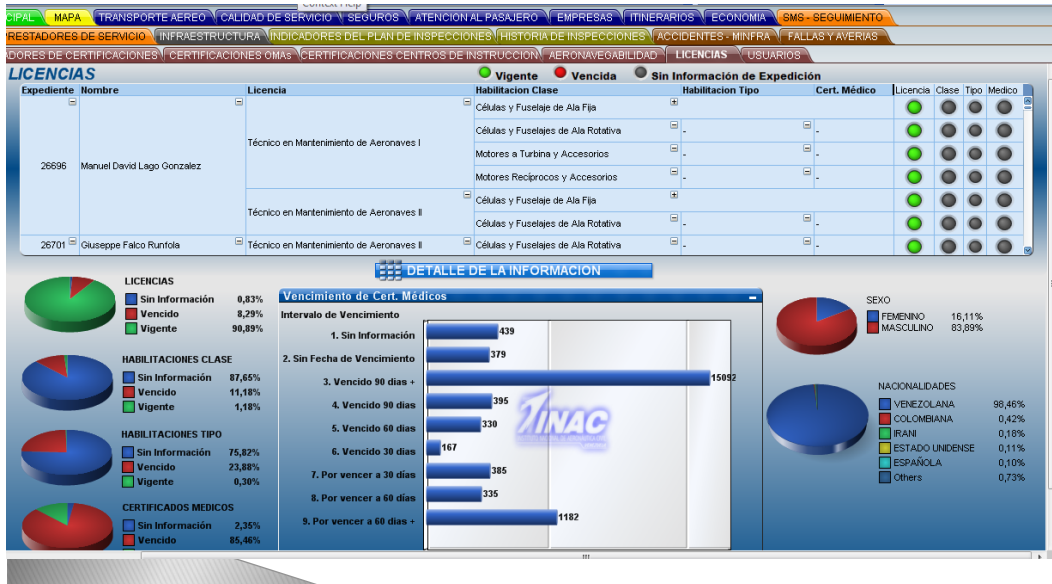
Context Help

CIPAL | MAPA | TRANSPORTE AEREO | CALIDAD DE SERVICIO | SEGUROS | ATENCION AL PASAJERO | EMPRESAS | ITINERARIOS | ECONOMIA | SMS - SEGUIMIENTO

RESTADORES DE SERVICIO | INFRAESTRUCTURA | INDICADORES DEL PLAN DE INSPECCIONES | HISTORIA DE INSPECCIONES | ACCIDENTES - MINFRA | FALLAS Y AVERIAS

ADORES DE CERTIFICACIONES | CERTIFICACIONES OMAs | CERTIFICACIONES CENTROS DE INSTRUCCION | AERONAVEGABILIDAD | LICENCIAS | USUARIOS

LICENCIAS

Vigente | Vencida | Sin Información de Expedición

| Expediente | Nombre | Licencia | Habilitacion Clase | Habilitacion Tipo | Cert. Médico | Licencia | Clase | Tipo | Medico |
|---|---|---|---|---|---|---|---|---|---|
| 26696 | Manuel David Lago Gonzalez | Técnico en Mantenimiento de Aeronaves I | Células y Fuselaje de Ala Fija | | | | | | |
| | | | Células y Fuselajes de Ala Rotativa | - | - | | | | |
| | | | Motores a Turbina y Accesorios | - | - | | | | |
| | | | Motores Recíprocos y Accesorios | - | - | | | | |
| | | Técnico en Mantenimiento de Aeronaves II | Células y Fuselaje de Ala Fija | | | | | | |
| | | | Células y Fuselajes de Ala Rotativa | - | - | | | | |
| 26701 | Giuseppe Falco Runfola | Técnico en Mantenimiento de Aeronaves II | Células y Fuselajes de Ala Rotativa | - | - | | | | |

DETALLE DE LA INFORMACION

LICENCIAS
Sin Información 0,83%
Vencido 8,29%
Vigente 90,89%

HABILITACIONES CLASE
Sin Información 87,65%
Vencido 11,18%
Vigente 1,18%

HABILITACIONES TIPO
Sin Información 75,82%
Vencido 23,88%
Vigente 0,30%

CERTIFICADOS MEDICOS
Sin Información 2,35%
Vencido 85,46%

Vencimiento de Cert. Médicos
Intervalo de Vencimiento
1. Sin Información 439
2. Sin Fecha de Vencimiento 379
3. Vencido 90 dias + 15092
4. Vencido 90 dias 395
5. Vencido 60 dias 330
6. Vencido 30 dias 167
7. Por vencer a 30 dias 385
8. Por vencer a 60 dias 335
9. Por vencer a 60 dias + 1182

INAC

SEXO
FEMENINO 16,11%
MASCULINO 83,89%

NACIONALIDADES
VENEZOLANA 98,46%
COLOMBIANA 0,42%
IRANI 0,18%
ESTADO UNIDENSE 0,11%
ESPAÑOLA 0,10%
Others 0,73%